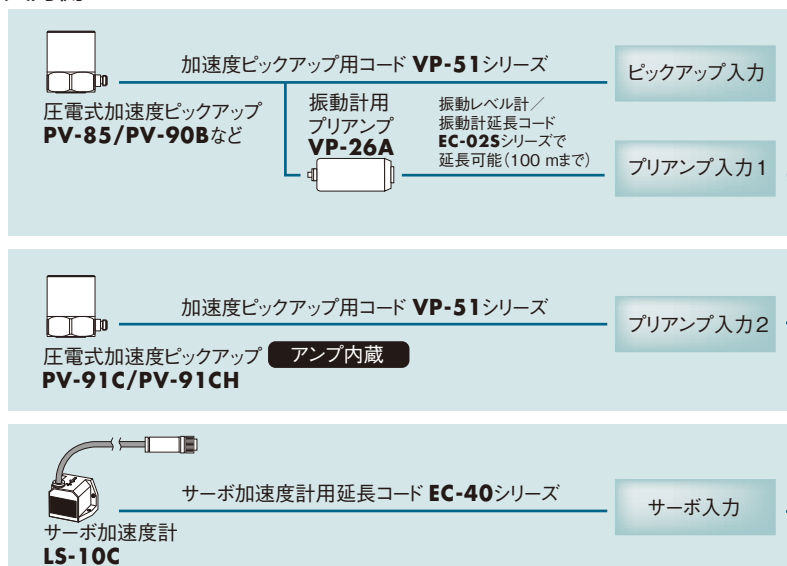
加速度ピックアップ用コード **VP-51**シリーズ

ピックアップ入力

圧電式加速度ピックアップ
**PV-85/PV-90B**など

振動計用
プリアンプ
**VP-26A**

振動レベル計／
振動計延長コード
**EC-02S**シリーズで
延長可能（100 mまで）

プリアンプ入力1

加速度ピックアップ用コード **VP-51**シリーズ

プリアンプ入力2

圧電式加速度ピックアップ アンプ内蔵
**PV-91C/PV-91CH**

サーボ加速度計用延長コード **EC-40**シリーズ

サーボ入力

サーボ加速度計
**LS-10C**